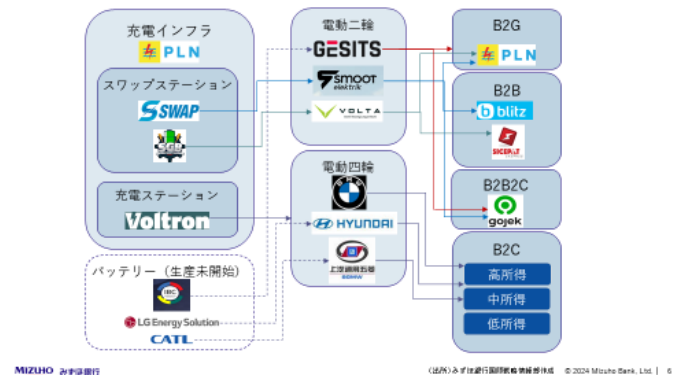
充電インフラ
PLN

スワップステーション
SWAP

充電ステーション
Voltron

バッテリー（生産未開始）
IBC
LG Energy Solution
CATL

電動二輪
GESITS
SMOOT elektrik
VOLTA

電動四輪
BMW
HYUNDAI
上汽通用五菱
WULING

B2G
PLN

B2B
blitz
SICEPAT

B2B2C
gojek

B2C
高所得
中所得
低所得

MIZUHO みずほ銀行

（出所）みずほ銀行国際戦略情報部作成 © 2024 Mizuho Bank, Ltd. | 6